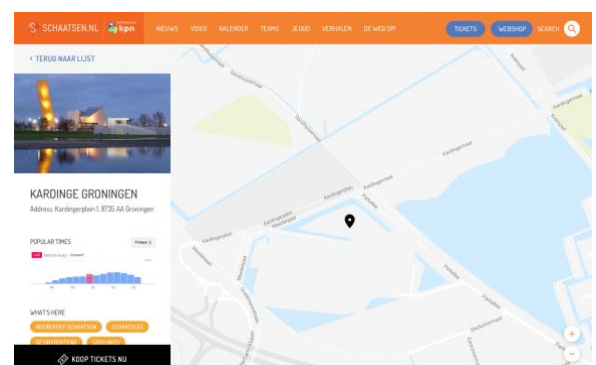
SCHAATSEN.NL kpn NIEUWS VIDEO KALENDER TEAMS JEUGD VERHALEN BE WEG OM TICKETS WEBSHOP SEARCH

< TERUG NAAR LIJST

KARDINGE GRONINGEN

Address: Kardingerplein 1, 9735 AA Groningen

POPULAR TIMES

WHAT'S HERE

RECREATIEF SCHAATSEN SCHAATSLES

KOOP TICKETS NU

Kardingerdijk

Kardingermaar

Kardingerplein

Kardingerweg